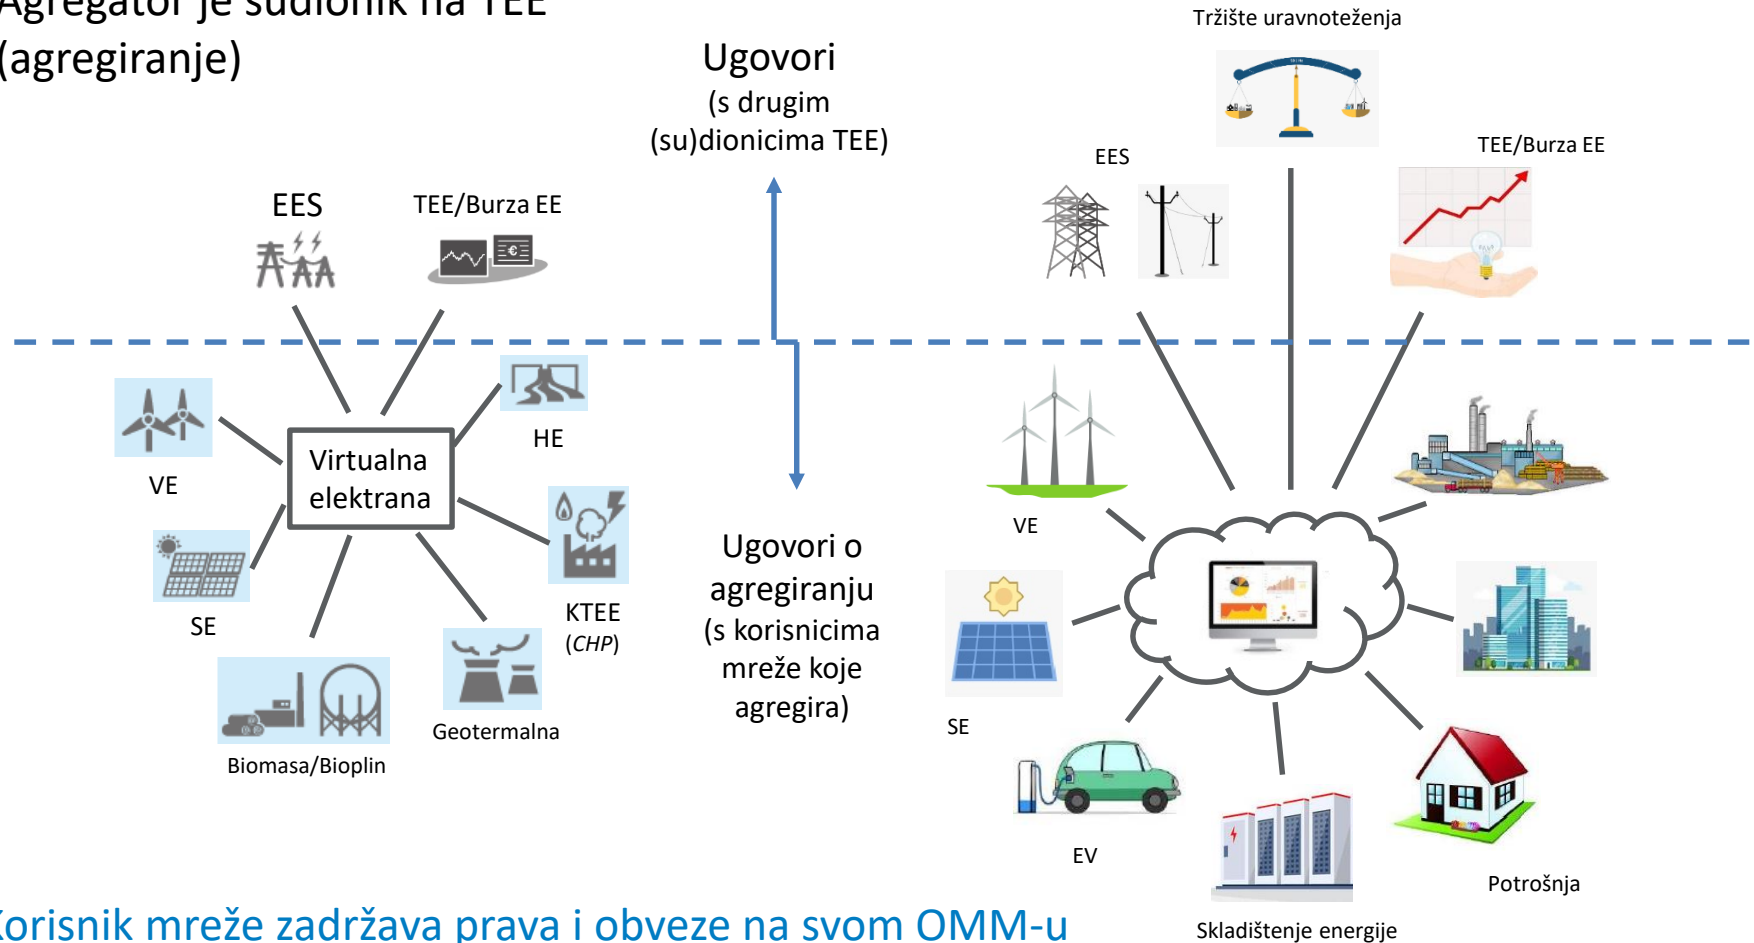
Agregator je sudionik na TEE (agregiranje)

Ugovori (s drugim (su)dionicima TEE)

Tržište uravnoteženja

EES

TEE/Burza EE

EES

TEE/Burza EE

Virtualna elektrana

VE

HE

SE

KTEE (*CHP*)

Biomasa/Bioplin

Geotermalna

Ugovori o agregiranju (s korisnicima mreže koje agregira)

VE

SE

EV

Skladištenje energije

Potrošnja

Korisnik mreže zadržava prava i obveze na svom OMM-u